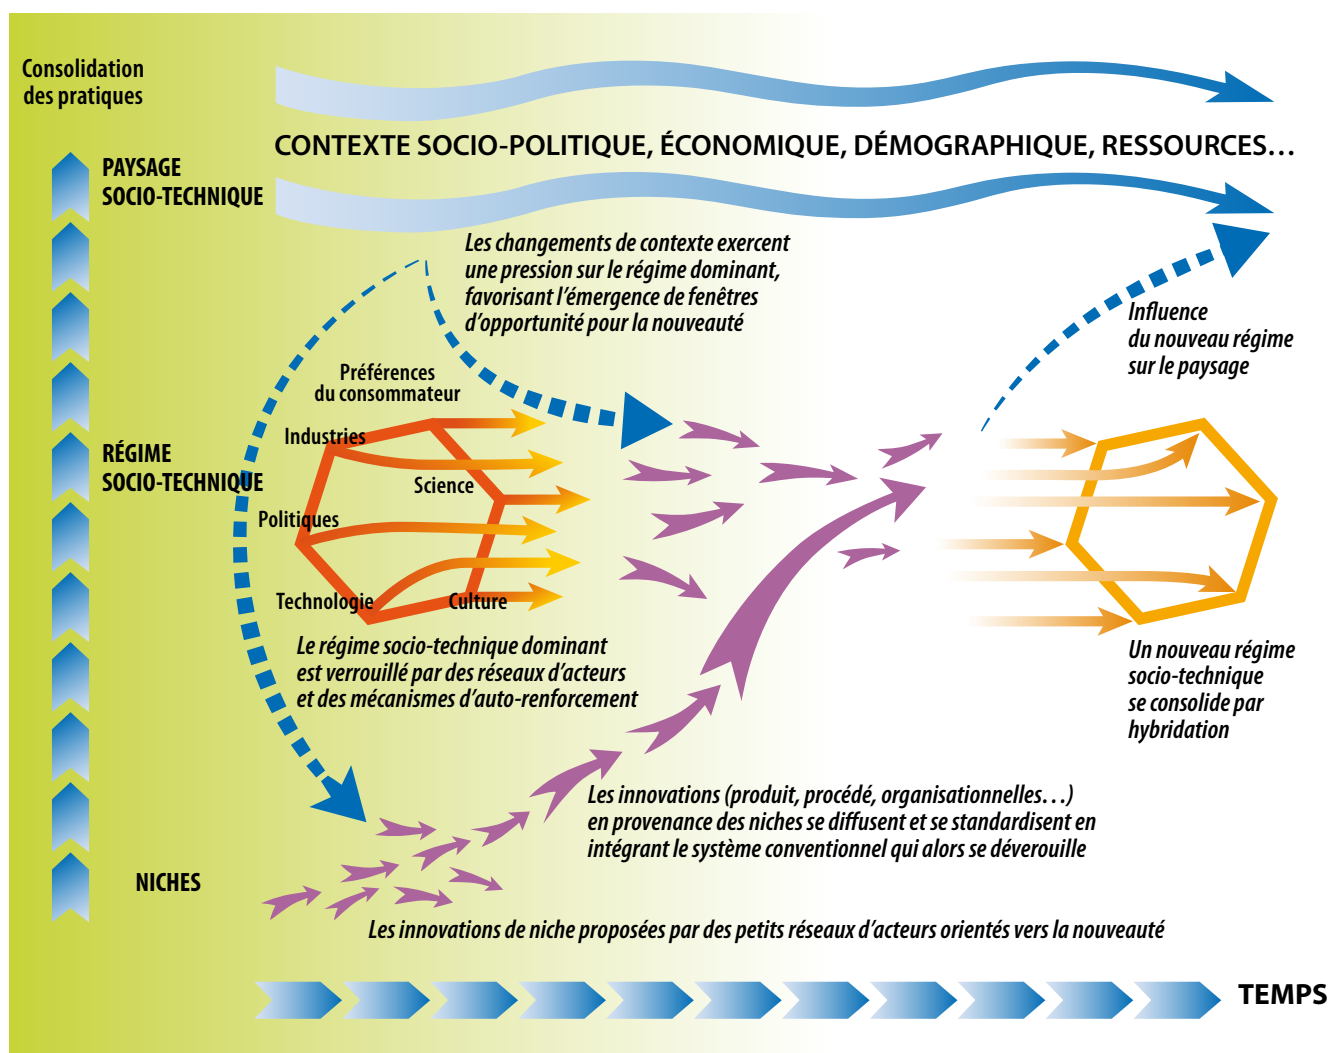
Consolidation des pratiques

CONTEXTE SOCIO-POLITIQUE, ÉCONOMIQUE, DÉMOGRAPHIQUE, RESSOURCES…

PAYSAGE SOCIO-TECHNIQUE

Les changements de contexte exercent une pression sur le régime dominant, favorisant l'émergence de fenêtres d'opportunité pour la nouveauté

Influence du nouveau régime sur le paysage

Préférences du consommateur

Industries

Science

Politiques

Technologie

Culture

RÉGIME SOCIO-TECHNIQUE

Le régime socio-technique dominant est verrouillé par des réseaux d'acteurs et des mécanismes d'auto-renforcement

Un nouveau régime socio-technique se consolide par hybridation

Les innovations (produit, procédé, organisationnelles…) en provenance des niches se diffusent et se standardisent en intégrant le système conventionnel qui alors se déverouille

NICHES

Les innovations de niche proposées par des petits réseaux d'acteurs orientés vers la nouveauté

TEMPS